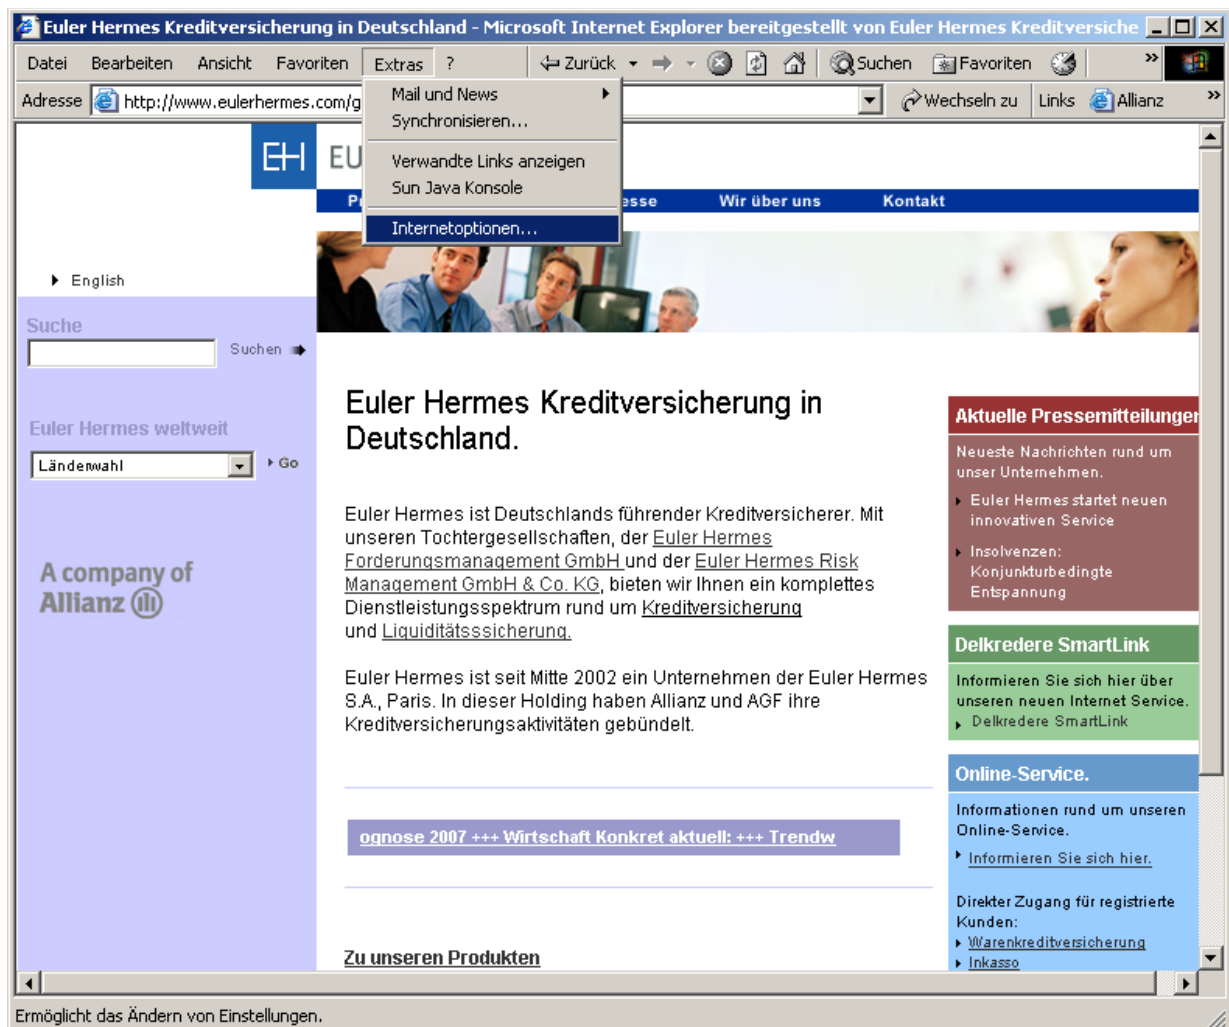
Euler Hermes Kreditversicherung in Deutschland - Microsoft Internet Explorer bereitgestellt von Euler Hermes Kreditversiche

Datei Bearbeiten Ansicht Favoriten Extras ?

Zurück Suchen Favoriten

Adresse http://www.eulerhermes.com/g

Wechseln zu Links Allianz

Mail und News
Synchronisieren...
Verwandte Links anzeigen
Sun Java Konsole
Internetoptionen...

EH EU

Pr esse Wir über uns Kontakt

English

Suche

Suchen

Euler Hermes weltweit

Länderwahl

Go

A company of Allianz

Euler Hermes Kreditversicherung in Deutschland.

Euler Hermes ist Deutschlands führender Kreditversicherer. Mit unseren Tochtergesellschaften, der Euler Hermes Forderungsmanagement GmbH und der Euler Hermes Risk Management GmbH & Co. KG, bieten wir Ihnen ein komplettes Dienstleistungsspektrum rund um Kreditversicherung und Liquiditätsssicherung.

Euler Hermes ist seit Mitte 2002 ein Unternehmen der Euler Hermes S.A., Paris. In dieser Holding haben Allianz und AGF ihre Kreditversicherungsaktivitäten gebündelt.

ognose 2007 +++ Wirtschaft Konkret aktuell: +++ Trendw

Zu unseren Produkten

Aktuelle Pressemitteilungen

Neueste Nachrichten rund um unser Unternehmen.

Euler Hermes startet neuen innovativen Service

Insolvenzen: Konjunkturbedingte Entspannung

Delkredere SmartLink

Informieren Sie sich hier über unseren neuen Internet Service.

Delkredere SmartLink

Online-Service.

Informationen rund um unseren Online-Service.

Informieren Sie sich hier.

Direkter Zugang für registrierte Kunden:

Warenkreditversicherung

Inkasso

Ermöglicht das Ändern von Einstellungen.